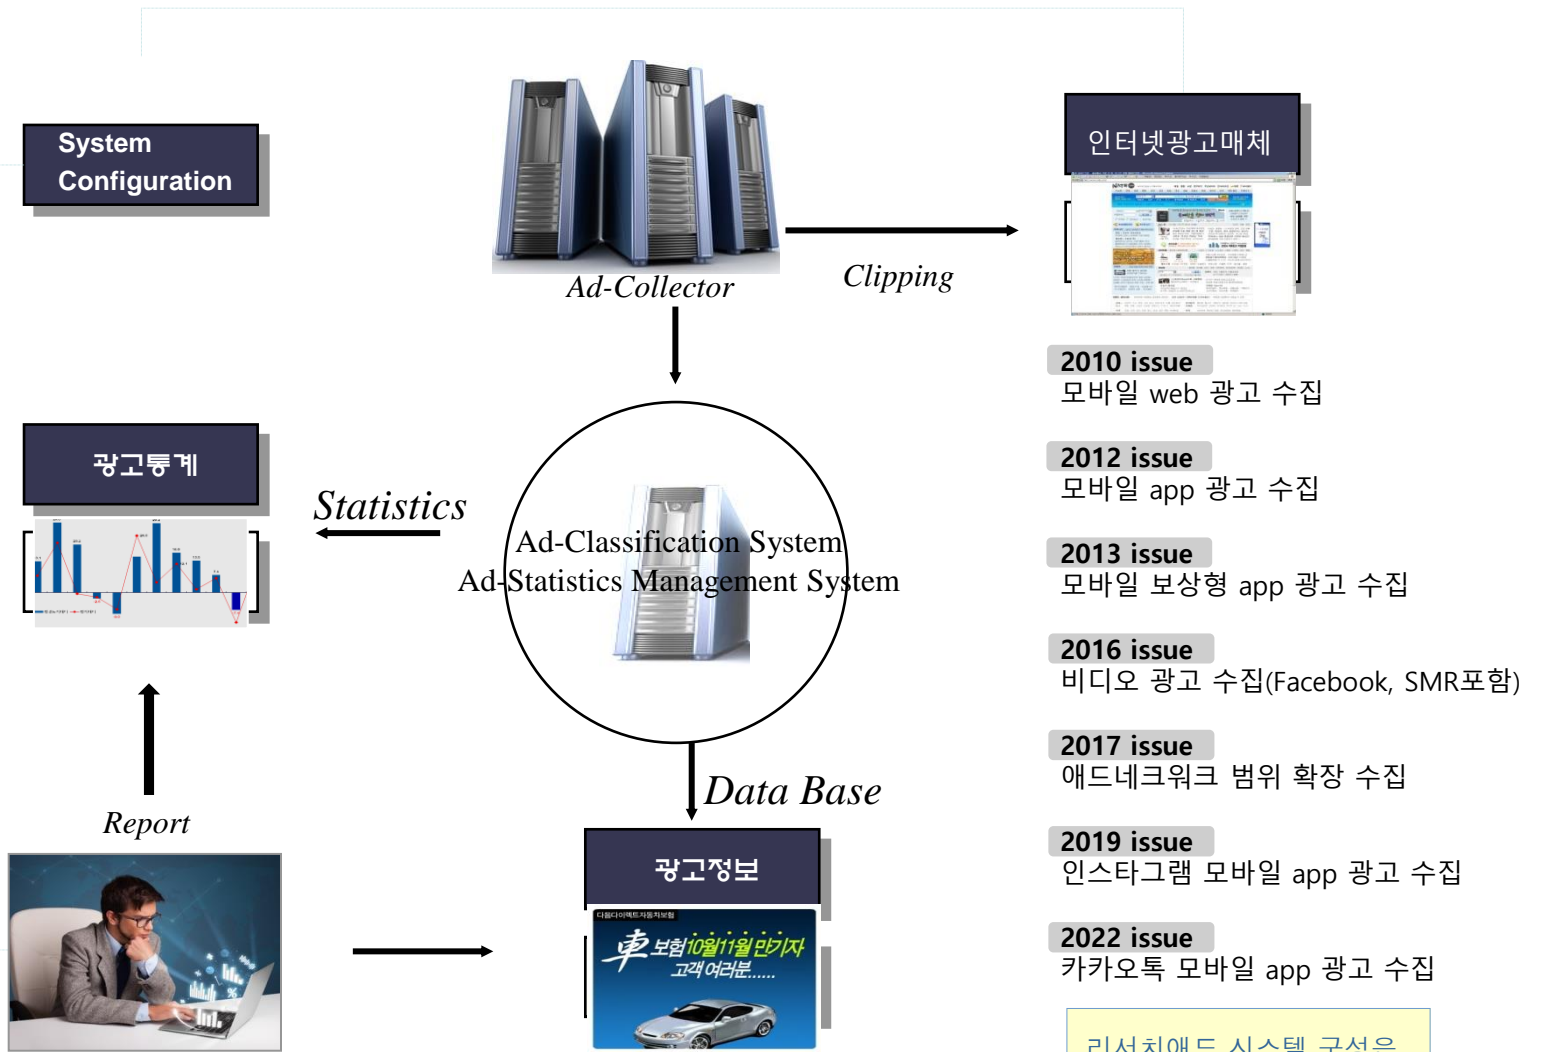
System Configuration

Ad-Collector

Clipping

인터넷광고매체

2010 issue
모바일 web 광고 수집

2012 issue
모바일 app 광고 수집

2013 issue
모바일 보상형 app 광고 수집

2016 issue
비디오 광고 수집(Facebook, SMR포함)

2017 issue
애드네크워크 범위 확장 수집

2019 issue
인스타그램 모바일 app 광고 수집

2022 issue
카카오톡 모바일 app 광고 수집

광고통계

Statistics

Ad-Classification System
Ad-Statistics Management System

Report

Data Base

광고정보

車보험10월11월만기자
고객여러분......

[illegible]